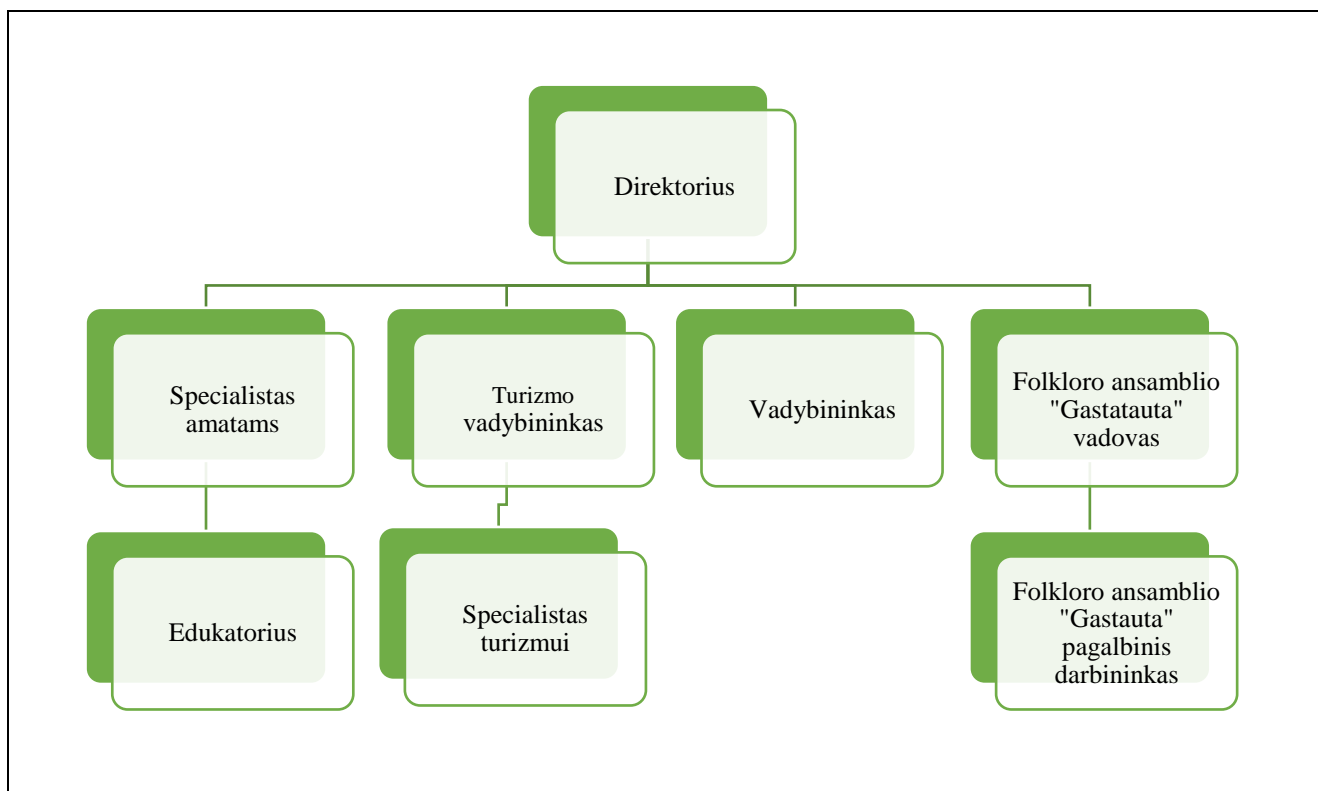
Direktorius

Specialistas amatams

Turizmo vadybininkas

Vadybininkas

Folkloro ansamblio "Gastatauta" vadovas

Edukatorius

Specialistas turizmui

Folkloro ansamblio "Gastauta" pagalbinis darbininkas